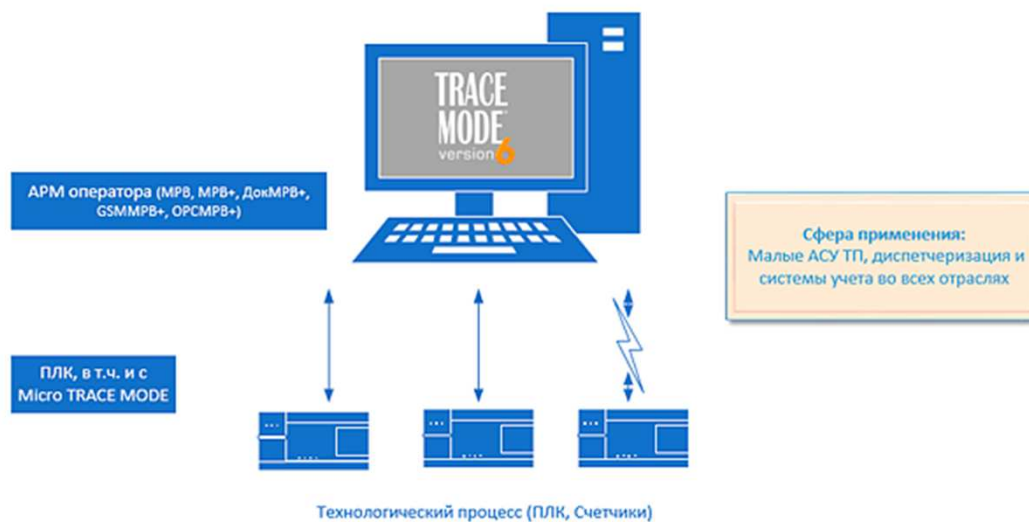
TRACE MODE version 6

АРМ оператора (МРВ, МРВ+, ДокМРВ+, GSMМРВ+, OPCМРВ+)

Сфера применения:
Малые АСУ ТП, диспетчеризация и системы учета во всех отраслях

ПЛК, в т.ч. и с Micro TRACE MODE

Технологический процесс (ПЛК, Счетчики)